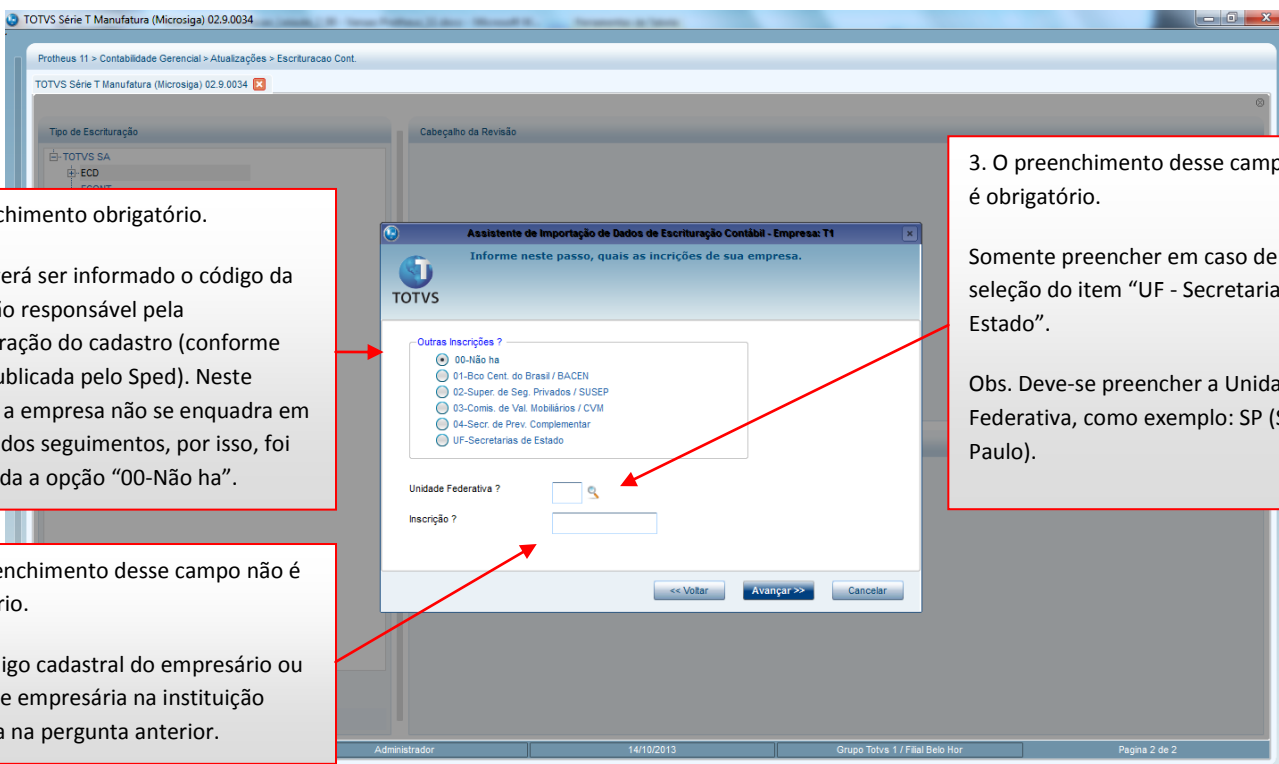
TOTVS Série T Manufatura (Microsiga) 02.9.0034

Protheus 11 > Contabilidade Gerencial > Atualizações > Escrituracao Cont.

TOTVS Série T Manufatura (Microsiga) 02.9.0034

Tipo de Escrituração

Cabeçalho da Revisão

TOTVS SA
ECD

chimento obrigatório.

erá ser informado o código da ão responsável pela ração do cadastro (conforme ublicada pelo Sped). Neste a empresa não se enquadra em dos seguimentos, por isso, foi da a opção "00-Não ha".

enchimento desse campo não é rio.

igo cadastral do empresário ou e empresária na instituição a na pergunta anterior.

3. O preenchimento desse camp é obrigatório.

Somente preencher em caso de seleção do item "UF - Secretaria Estado".

Obs. Deve-se preencher a Unida Federativa, como exemplo: SP ( Paulo).

Assistente de Importação de Dados de Escrituração Contábil - Empresa: T1

Informe neste passo, quais as incrições de sua empresa.

TOTVS

Outras Inscrições ?
00-Não ha
01-Bco Cent. do Brasil / BACEN
02-Super. de Seg. Privados / SUSEP
03-Comis. de Val. Mobiliários / CVM
04-Secr. de Prev. Complementar
UF-Secretarias de Estado

Unidade Federativa ?

Inscrição ?

<< Voltar
Avançar >>
Cancelar

Administrador
14/10/2013
Grupo Totvs 1 / Filial Belo Hor
Pagina 2 de 2